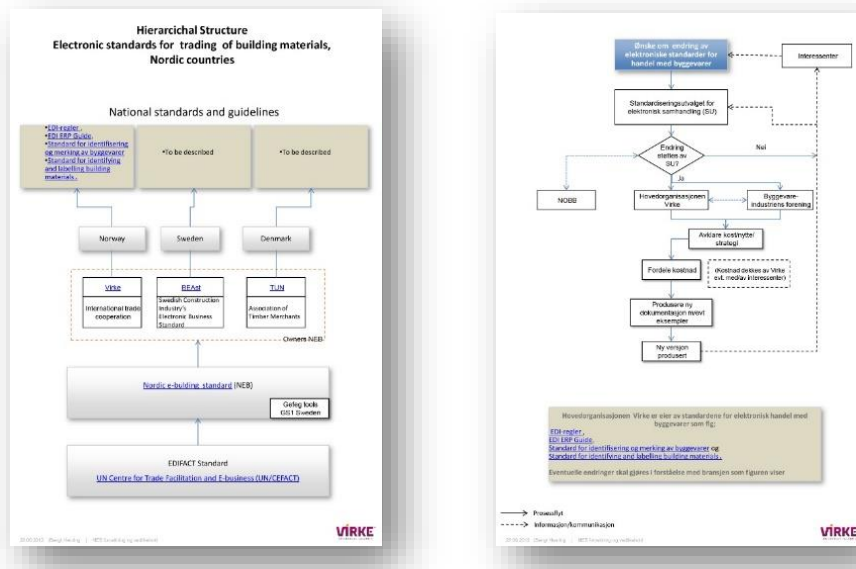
Hierarcichal Structure
Electronic standards for trading of building materials, Nordic countries

National standards and guidelines

•EDI-regler ,
•EDI ERP Guide,
•Standard for identifisering og merking av byggevarer
•Standard for identifying and labelling building materials.

•To be described

•To be described

Norway

Sweden

Denmark

Virke
International trade cooperation

BEAst
Swedish Construction Industry's Electronic Business Standard

TUN
Association of Timber Merchants

Owners NEB

Nordic e-building standard (NEB)

Gefeg tools
GS1 Sweden

EDIFACT Standard
UN Centre for Trade Facilitation and E-business (UN/CEFACT)

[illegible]

VIRKE

Ønske om endring av elektroniske standarder for handel med byggevarer

Interessenter

Standardiseringsutvalget for elektronisk samhandling (SU)

Endring støttes av SU?

Nei

Ja

NOBB

Hovedorganisasjonen Virke

Byggevare-industriens forening

Avklare kostnytte/strategi

Fordele kostnad

(Kostnad dekkes av Virke evt. med/av interessenter)

Produsere ny dokumentasjon mevt eksempler

Ny versjon produsert

Hovedorganisasjonen Virke er eier av standardene for elektronisk handel med byggevarer som fig:
EDI-regler ,
EDI ERP Guide,
Standard for identifisering og merking av byggevarer og
Standard for identifying and labelling building materials.
Eventuelle endringer skal gjøres i fortåelse med bransjen som figuren viser

Prosessflyt
Informasjon/kommunikasjon

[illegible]

VIRKE